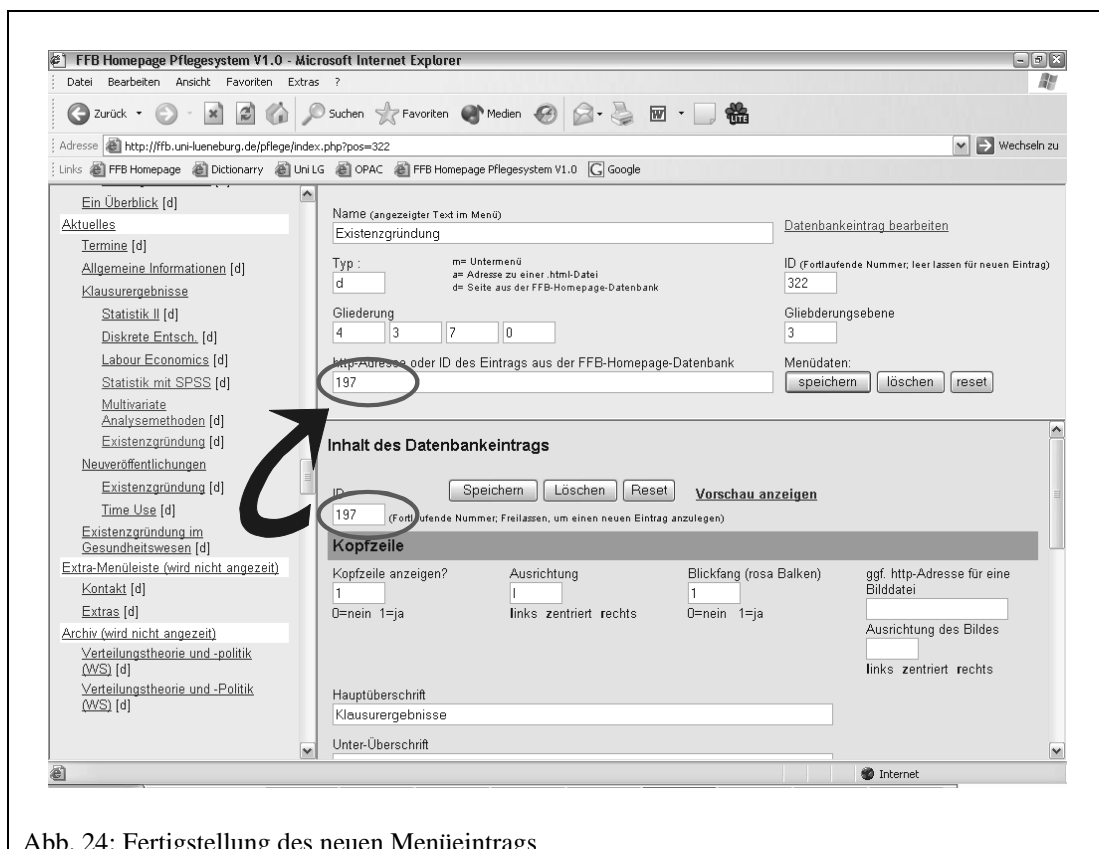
FFB Homepage Pflegesystem V1.0 - Microsoft Internet Explorer

Datei Bearbeiten Ansicht Favoriten Extras ?

Zurück Suchen Favoriten Medien

Adresse http://ffb.uni-lueneburg.de/pflege/index.php?pos=322 Wechseln zu

Links FFB Homepage Dictionarry Uni LG OPAC FFB Homepage Pflegesystem V1.0 Google

Ein Überblick [d]
Aktuelles
Termine [d]
Allgemeine Informationen [d]
Klausurergebnisse
Statistik II [d]
Diskrete Entsch. [d]
Labour Economics [d]
Statistik mit SPSS [d]
Multivariate Analysemethoden [d]
Existenzgründung [d]
Neuveröffentlichungen
Existenzgründung [d]
Time Use [d]
Existenzgründung im Gesundheitswesen [d]
Extra-Menüleiste (wird nicht angezeit)
Kontakt [d]
Extras [d]
Archiv (wird nicht angezeit)
Verteilungstheorie und -politik (WS) [d]
Verteilungstheorie und -Politik (WS) [d]

Name (angezeigter Text im Menü)
Existenzgründung
Datenbankeintrag bearbeiten

Typ :
d
m= Untermenü
a= Adresse zu einer .html-Datei
d= Seite aus der FFB-Homepage-Datenbank

ID (Fortlaufende Nummer; leer lassen für neuen Eintrag)
322

Gliederung
4 3 7 0

Gliebderungsebene
3

http-Adresse oder ID des Eintrags aus der FFB-Homepage-Datenbank
197

Menüdaten:
speichern löschen reset

Inhalt des Datenbankeintrags

Speichern Löschen Reset Vorschau anzeigen

ID
197 (Fortlaufende Nummer; Freilassen, um einen neuen Eintrag anzulegen)

Kopfzeile

Kopfzeile anzeigen?
1
0=nein 1=ja

Ausrichtung
l
links zentriert rechts

Blickfang (rosa Balken)
1
0=nein 1=ja

ggf. http-Adresse für eine Bilddatei

Ausrichtung des Bildes
links zentriert rechts

Hauptüberschrift
Klausurergebnisse

Unter-Überschrift

Internet

Abb. 24: Fertigstellung des neuen Menüeintrags